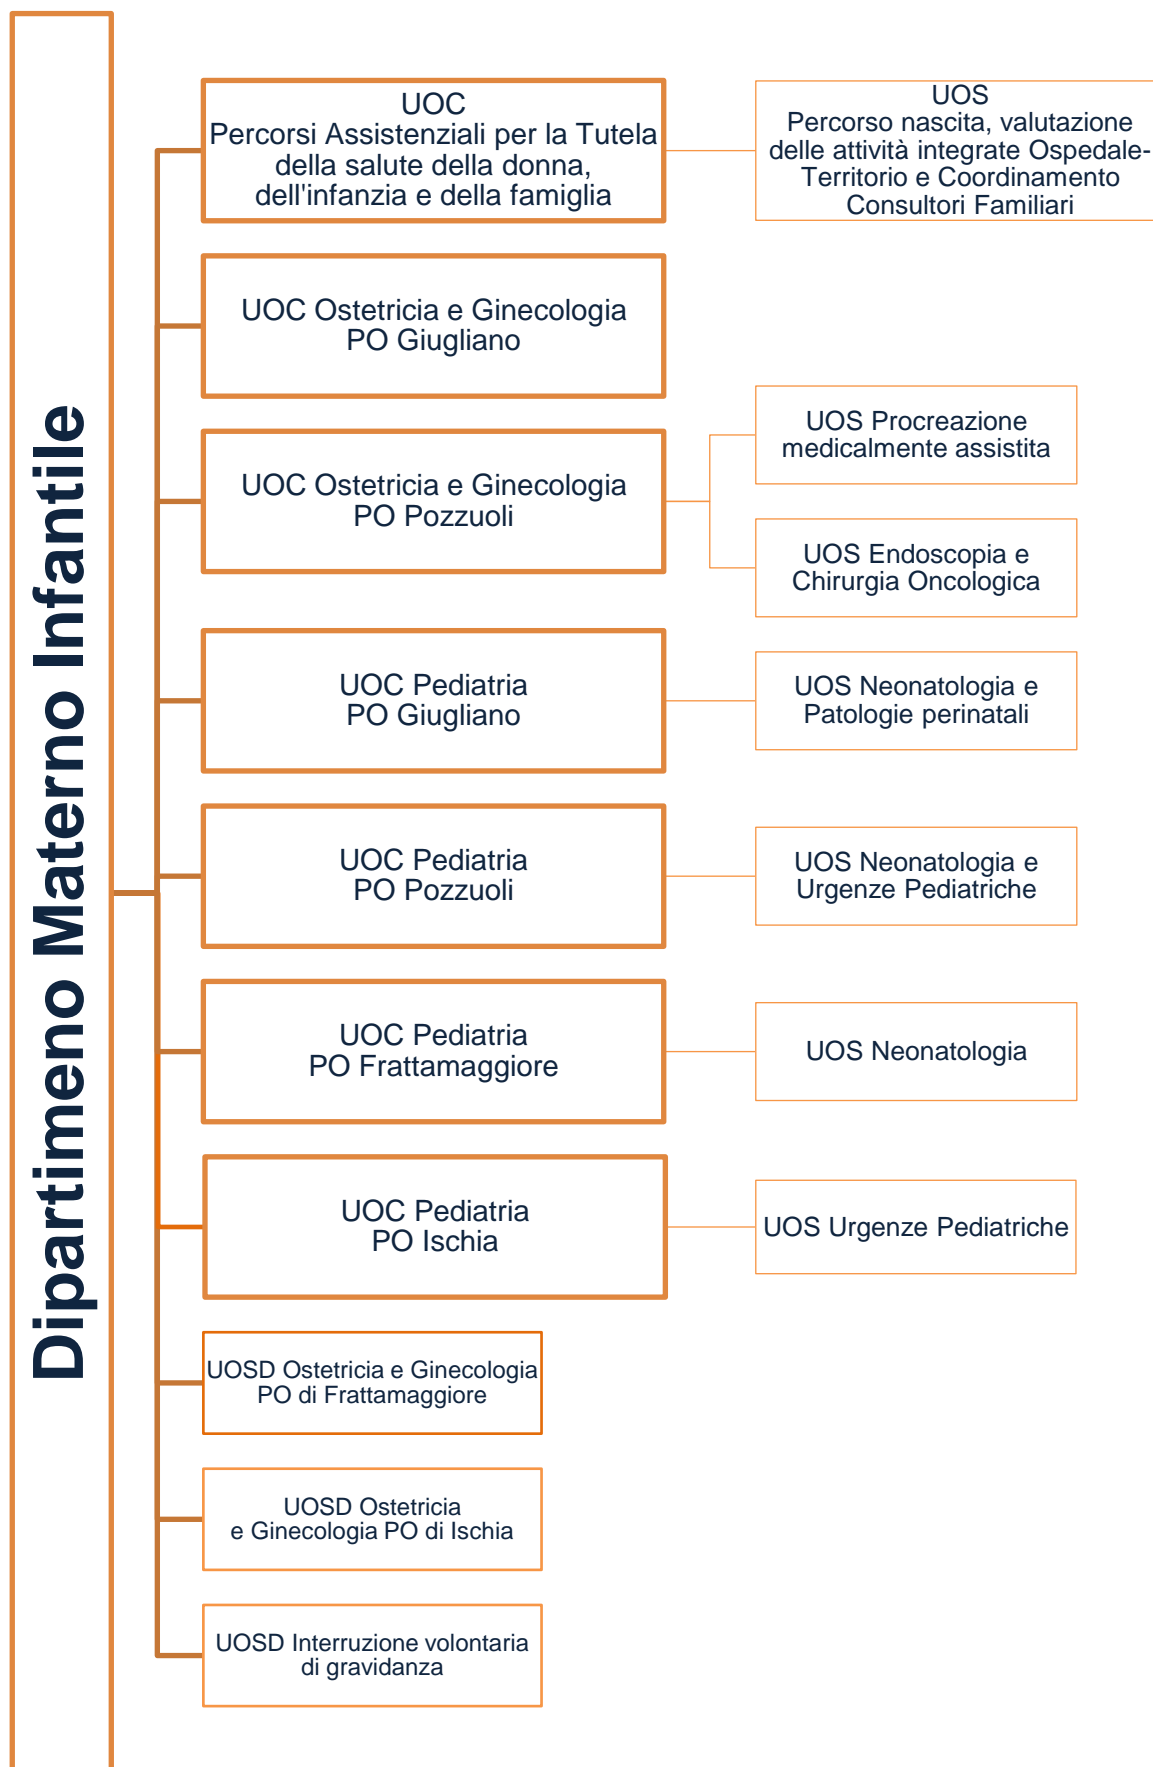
Dipartimeno Materno Infantile

UOC
Percorsi Assistenziali per la Tutela della salute della donna, dell'infanzia e della famiglia

UOS
Percorso nascita, valutazione delle attività integrate Ospedale-Territorio e Coordinamento Consultori Familiari

UOC Ostetricia e Ginecologia
PO Giugliano

UOC Ostetricia e Ginecologia
PO Pozzuoli

UOS Procreazione medicalmente assistita

UOS Endoscopia e Chirurgia Oncologica

UOC Pediatria
PO Giugliano

UOS Neonatologia e Patologie perinatali

UOC Pediatria
PO Pozzuoli

UOS Neonatologia e Urgenze Pediatriche

UOC Pediatria
PO Frattamaggiore

UOS Neonatologia

UOC Pediatria
PO Ischia

UOS Urgenze Pediatriche

UOSD Ostetricia e Ginecologia
PO di Frattamaggiore

UOSD Ostetricia
e Ginecologia PO di Ischia

UOSD Interruzione volontaria
di gravidanza